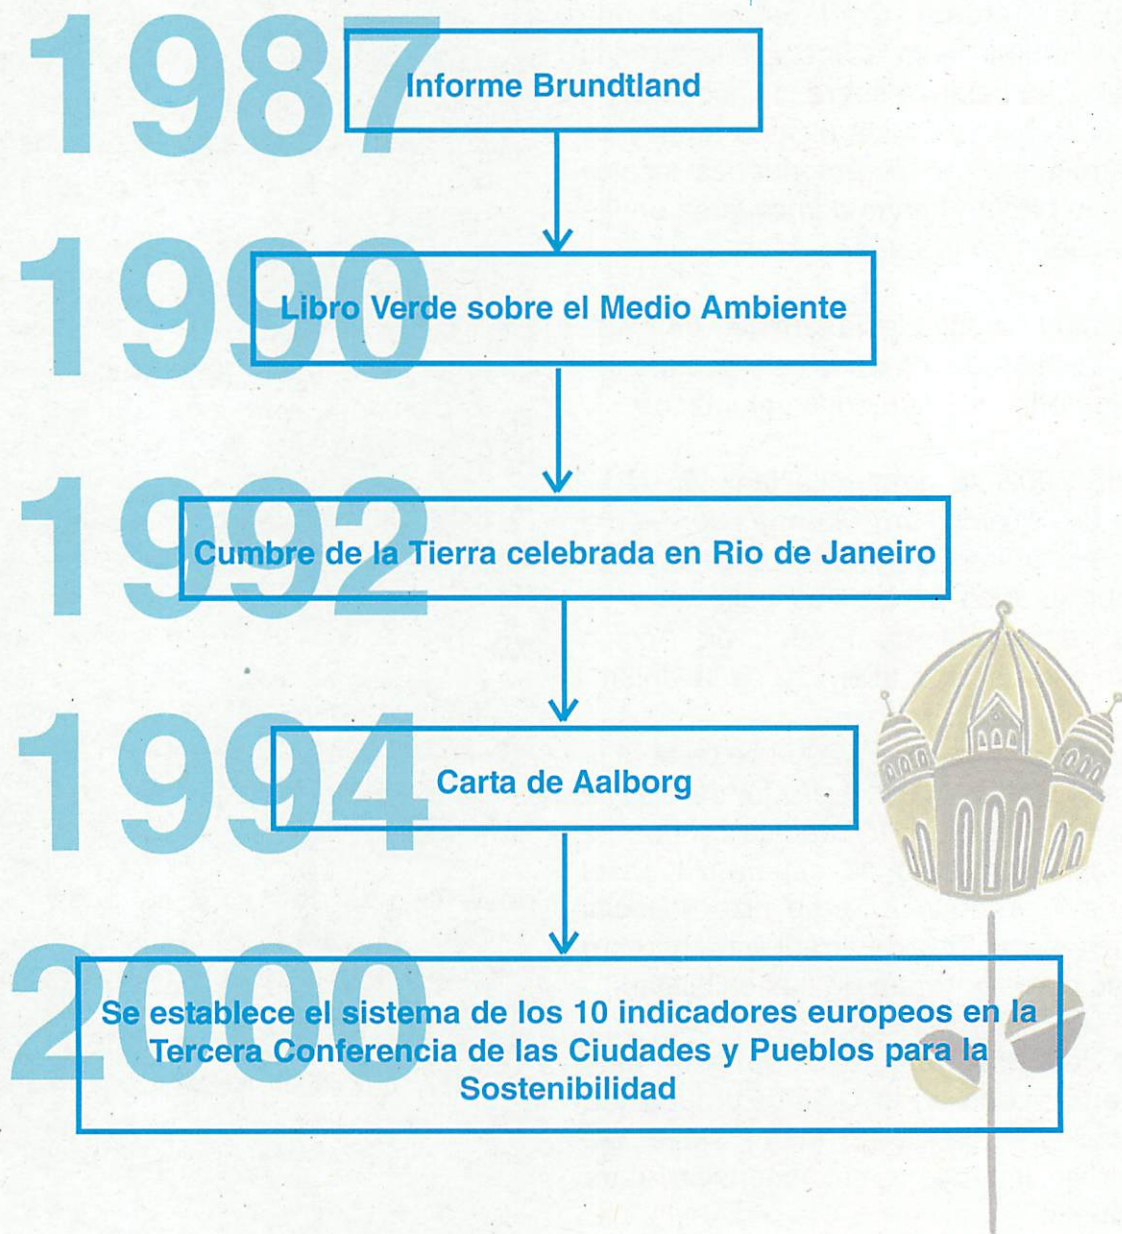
1987
Informe Brundtland

1990
Libro Verde sobre el Medio Ambiente

1992
Cumbre de la Tierra celebrada en Rio de Janeiro

1994
Carta de Aalborg

2000
Se establece el sistema de los 10 indicadores europeos en la Tercera Conferencia de las Ciudades y Pueblos para la Sostenibilidad